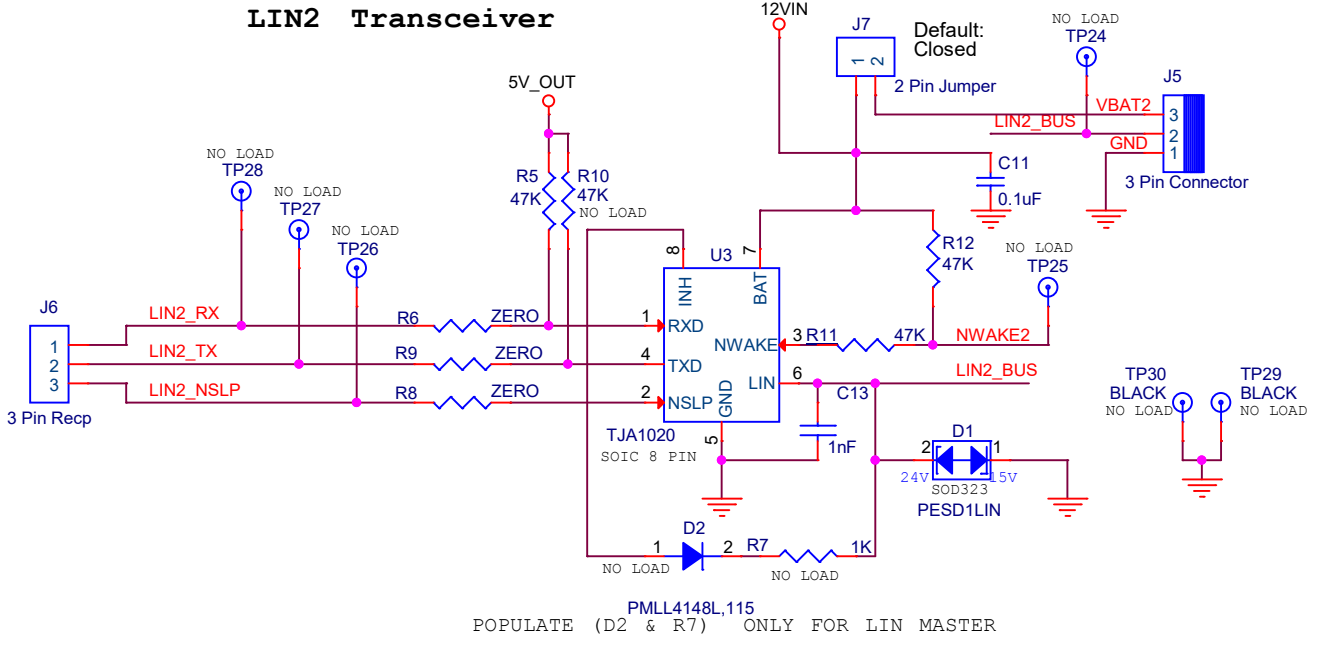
LIN2 Transceiver

12VIN
J7
Default:
Closed
1 2
2 Pin Jumper
NO LOAD
TP24
J5
VBAT2
3
LIN2_BUS
2
GND
1
3 Pin Connector
C11
0.1uF

5V_OUT
R5
47K
R10
47K
NO LOAD

NO LOAD
TP28
NO LOAD
TP27
NO LOAD
TP26

8
U3
7
INH
BAT
R12
47K
NO LOAD
TP25

J6
1
2
3
3 Pin Recp
LIN2_RX
LIN2_TX
LIN2_NSLP
R6
ZERO
R9
ZERO
R8
ZERO
1
RXD
4
TXD
2
NSLP
GND
NWAKE
3
R11
47K
NWAKE2
LIN
6
C13
LIN2_BUS
TJA1020
SOIC 8 PIN
5
1nF
TP30
BLACK
NO LOAD
TP29
BLACK
NO LOAD
D1
2
1
24V
15V
SOD323
PESD1LIN
D2
1
2
R7
1K
NO LOAD
NO LOAD
PMLL4148L,115
POPULATE (D2 & R7) ONLY FOR LIN MASTER